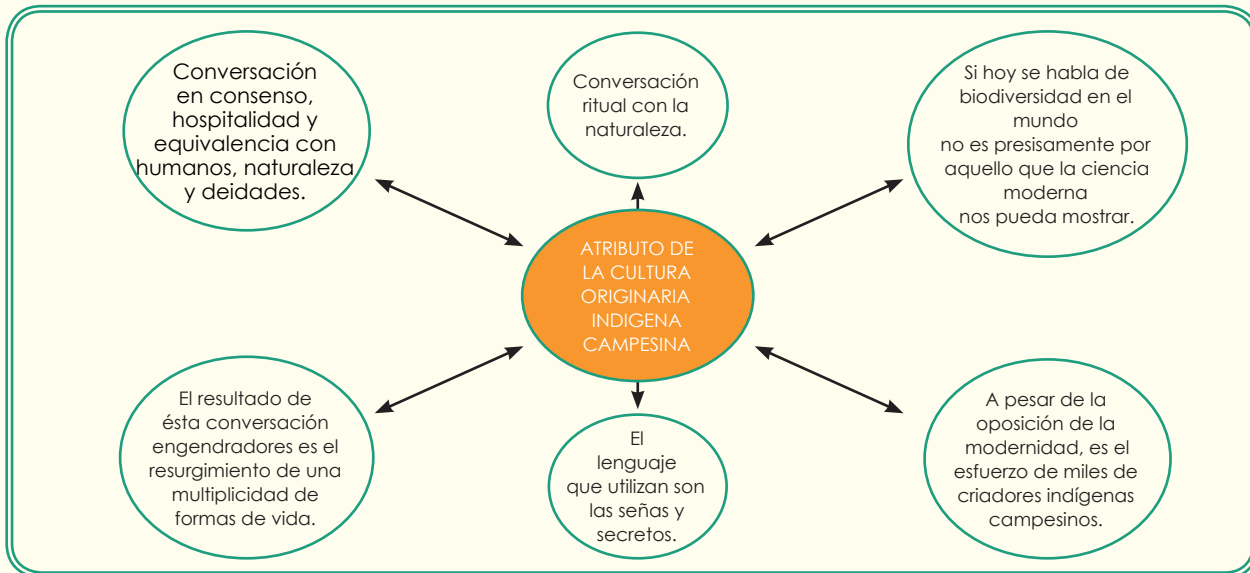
Conversación en consenso, hospitalidad y equivalencia con humanos, naturaleza y deidades.

Conversación ritual con la naturaleza.

Si hoy se habla de biodiversidad en el mundo no es presisamente por aquello que la ciencia moderna nos pueda mostrar.

ATRIBUTO DE LA CULTURA ORIGINARIA INDIGENA CAMPESINA

El resultado de ésta conversación engendradores es el resurgimiento de una multiplicidad de formas de vida.

El lenguaje que utilizan son las señas y secretos.

A pesar de la oposición de la modernidad, es el esfuerzo de miles de criadores indígenas campesinos.